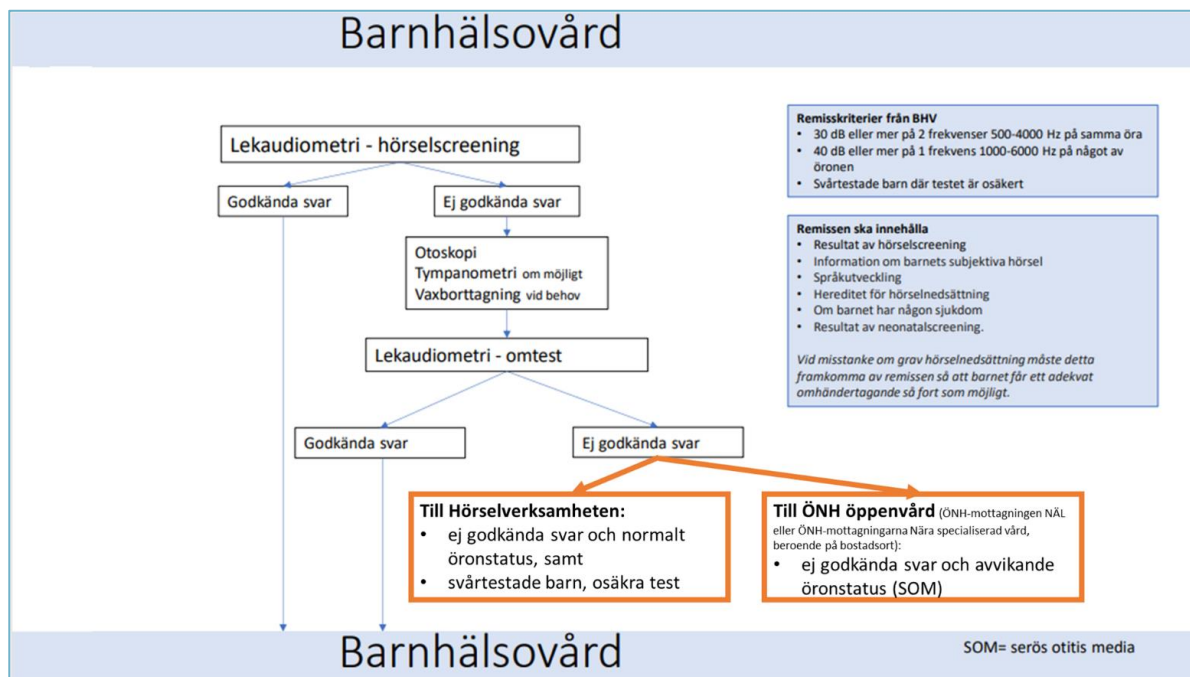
Barnhälsovård

Lekaudiometri - hörselscreening

Godkända svar

Ej godkända svar

Otoskopi
Tympanometri om möjligt
Vaxborttagning vid behov

Lekaudiometri - omtest

Godkända svar

Ej godkända svar

**Till Hörselverksamheten:**
• ej godkända svar och normalt öronstatus, samt
• svårtestade barn, osäkra test

**Till ÖNH öppenvård** (ÖNH-mottagningen NÄL eller ÖNH-mottagningarna Nära specialiserad vård, beroende på bostadsort):
• ej godkända svar och avvikande öronstatus (SOM)

**Remisskriterier från BHV**
• 30 dB eller mer på 2 frekvenser 500-4000 Hz på samma öra
• 40 dB eller mer på 1 frekvens 1000-6000 Hz på något av öronen
• Svårtestade barn där testet är osäkert

**Remissen ska innehålla**
• Resultat av hörselscreening
• Information om barnets subjektiva hörsel
• Språkutveckling
• Hereditet för hörselnedsättning
• Om barnet har någon sjukdom
• Resultat av neonatalscreening.

*Vid misstanke om grav hörselnedsättning måste detta framkomma av remissen så att barnet får ett adekvat omhändertagande så fort som möjligt.*

Barnhälsovård

SOM= serös otitis media